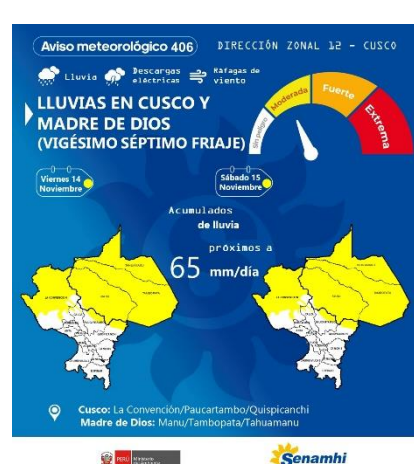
Aviso meteorológico 406

DIRECCIÓN ZONAL 12 - CUSCO

Lluvia

Descargas eléctricas

Ráfagas de viento

LLUVIAS EN CUSCO Y MADRE DE DIOS (VIGÉSIMO SÉPTIMO FRIAJE)

Sin peligro

Moderada

Fuerte

Extrema

Viernes 14 Noviembre

Sábado 15 Noviembre

Acumulados de lluvia próximos a 65 mm/día

Cusco: La Convención/Paucartambo/Quispicanchi
Madre de Dios: Manu/Tambopata/Tahuamanu

PERÚ Ministerio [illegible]

Senamhi